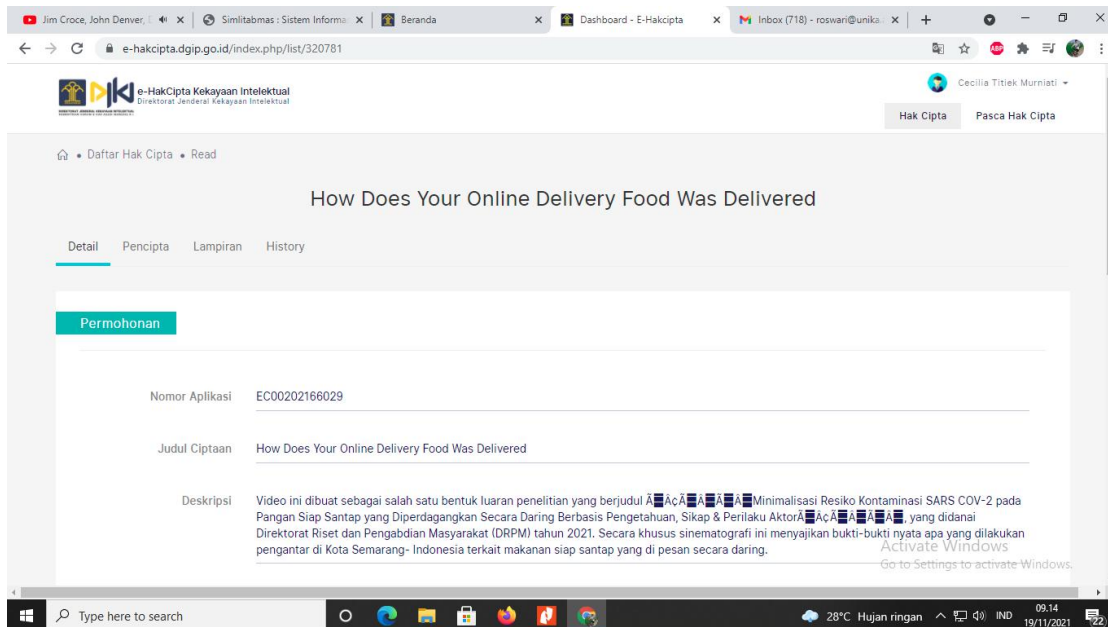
Jim Croce, John Denver, ×
Simlitabmas : Sistem Informa ×
Beranda ×
Dashboard - E-Hakcipta ×
Inbox (718) - roswari@unika ×
+

e-hakcipta.dgip.go.id/index.php/list/320781

e-HakCipta Kekayaan Intelektual
Direktorat Jenderal Kekayaan Intelektual

Cecilia Titiek Murniati

Hak Cipta
Pasca Hak Cipta

Daftar Hak Cipta • Read

How Does Your Online Delivery Food Was Delivered

Detail
Pencipta
Lampiran
History

Permohonan

Nomor Aplikasi
EC00202166029

Judul Ciptaan
How Does Your Online Delivery Food Was Delivered

Deskripsi
Video ini dibuat sebagai salah satu bentuk luaran penelitian yang berjudul Ã¢ÂÂMinimalisasi Resiko Kontaminasi SARS COV-2 pada Pangan Siap Santap yang Diperdagangkan Secara Daring Berbasis Pengetahuan, Sikap & Perilaku AktorÃ¢ÂÂ, yang didanai Direktorat Riset dan Pengabdian Masyarakat (DRPM) tahun 2021. Secara khusus sinematografi ini menyajikan bukti-bukti nyata apa yang dilakukan pengantar di Kota Semarang- Indonesia terkait makanan siap santap yang di pesan secara daring.

Activate Windows
Go to Settings to activate Windows.

Type here to search
28°C Hujan ringan
IND
09.14
19/11/2021
22